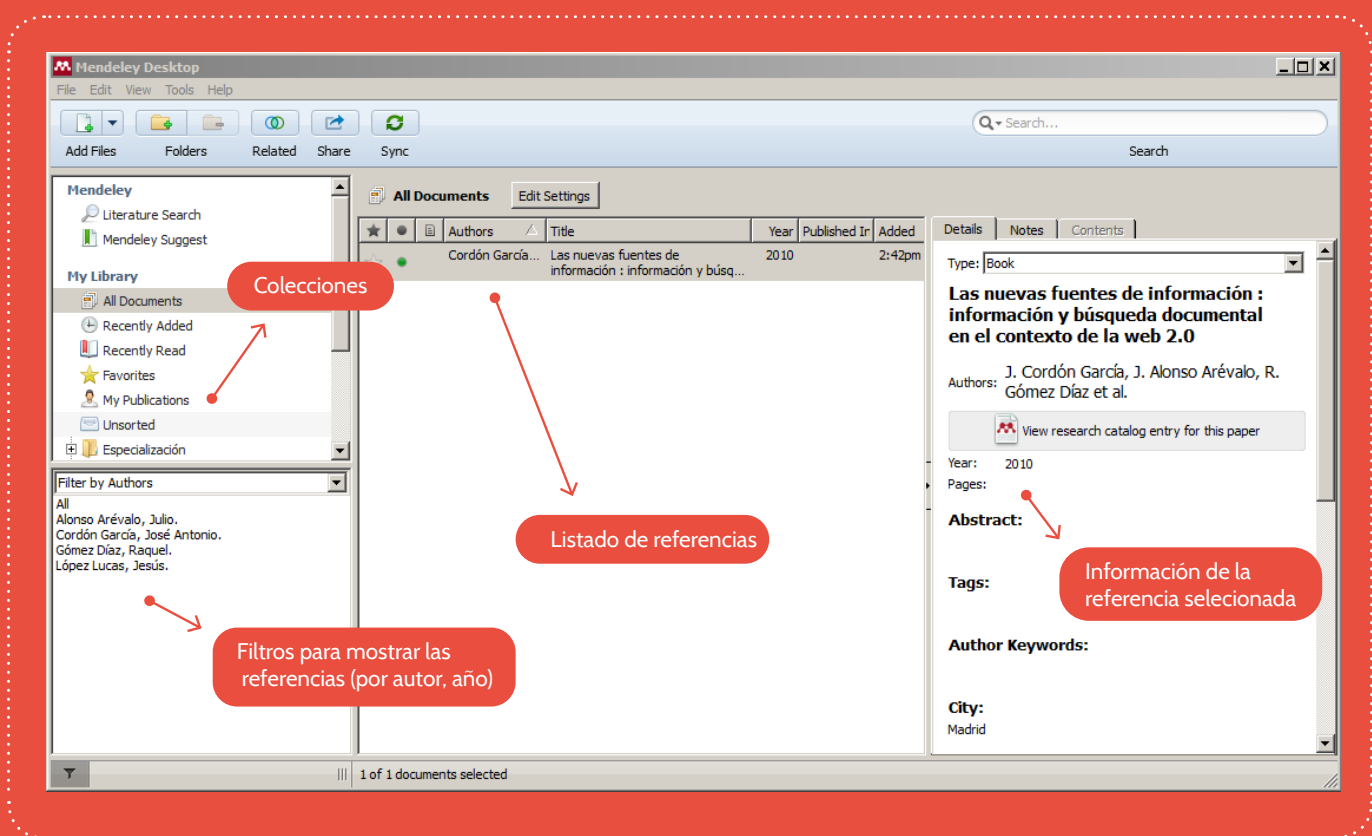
Mendeley Desktop

File Edit View Tools Help

Add Files Folders Related Share Sync

Search...

Search

Mendeley
Literature Search
Mendeley Suggest

My Library
All Documents
Recently Added
Recently Read
Favorites
My Publications
Unsorted
Especialización

Colecciones

Filter by Authors
All
Alonso Arévalo, Julio.
Cordón García, José Antonio.
Gómez Díaz, Raquel.
López Lucas, Jesús.

Filtros para mostrar las referencias (por autor, año)

All Documents Edit Settings

| | | | Authors | Title | Year | Published In | Added |
|---|---|---|---|---|---|---|---|
| | | | Cordón García... | Las nuevas fuentes de información : información y búsq... | 2010 | | 2:42pm |

Listado de referencias

Details Notes Contents

Type: Book

Las nuevas fuentes de información : información y búsqueda documental en el contexto de la web 2.0

Authors: J. Cordón García, J. Alonso Arévalo, R. Gómez Díaz et al.

View research catalog entry for this paper

Year: 2010
Pages:

Abstract:

Tags:

Author Keywords:

City:
Madrid

Información de la referencia selecionada

1 of 1 documents selected